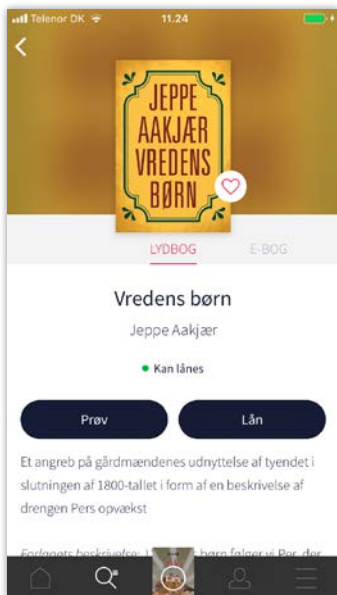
Telenor DK 11.24

JEPPE AAKJÆR VREDENS BØRN

LYDBOG E-BOG

Vredens børn

Jeppe Aakjær

Kan lånes

Prøv

Lån

Et angreb på gårdmændenes udnyttelse af tyendet i slutningen af 1800-tallet i form af en beskrivelse af drengen Pers opvækst

Forlagets beskrivelse: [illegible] børn følger vi Per, der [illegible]